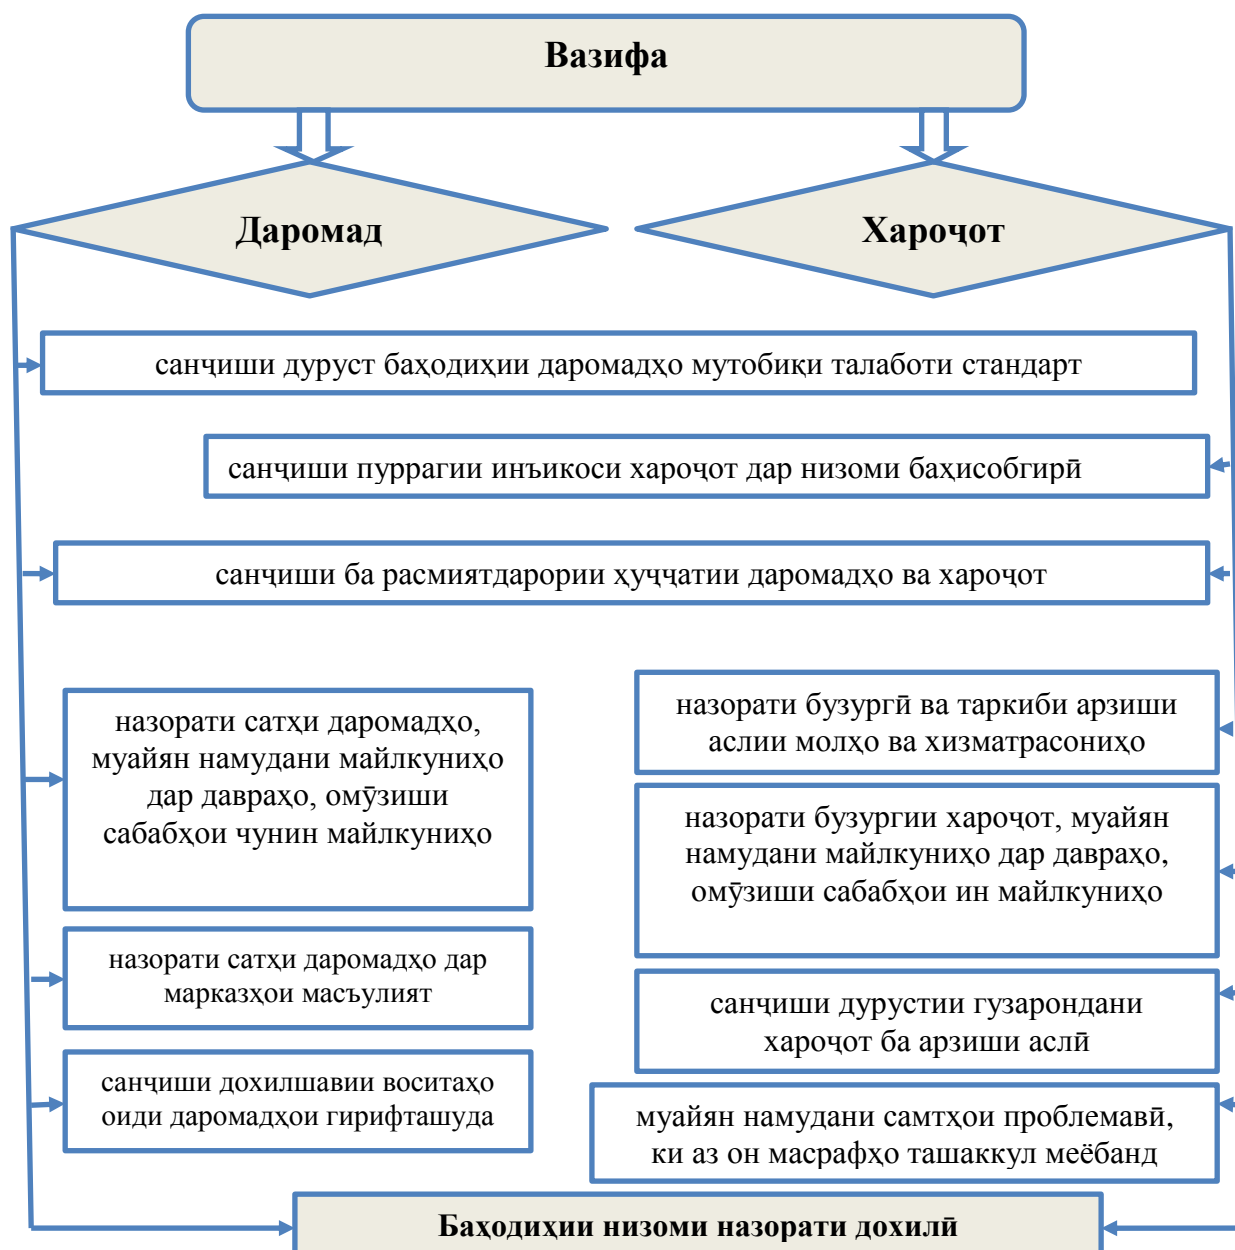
Вазифа

Даромад

Харољот

санҷиши дуруст баҳодиҳии даромадҳо мутобиқи талаботи стандарт

санҷиши пуррагии инъикоси хароҷот дар низоми баҳисобгирӣ

санҷиши ба расмиятдарории ҳуҷҷатии даромадҳо ва хароҷот

назорати сатҳи даромадҳо, муайян намудани майлкуниҳо дар давраҳо, омӯзиши сабабҳои чунин майлкуниҳо

назорати сатҳи даромадҳо дар марказҳои масъулият

санҷиши дохилшавии воситаҳо оиди даромадҳои гирифташуда

назорати бузургӣ ва таркиби арзиши аслии молҳо ва хизматрасониҳо

назорати бузургии хароҷот, муайян намудани майлкуниҳо дар давраҳо, омӯзиши сабабҳои ин майлкуниҳо

санҷиши дурустии гузарондани хароҷот ба арзиши аслӣ

муайян намудани самтҳои проблемавӣ, ки аз он масрафҳо ташаккул меёбанд

Баҳодиҳии низоми назорати дохилӣ